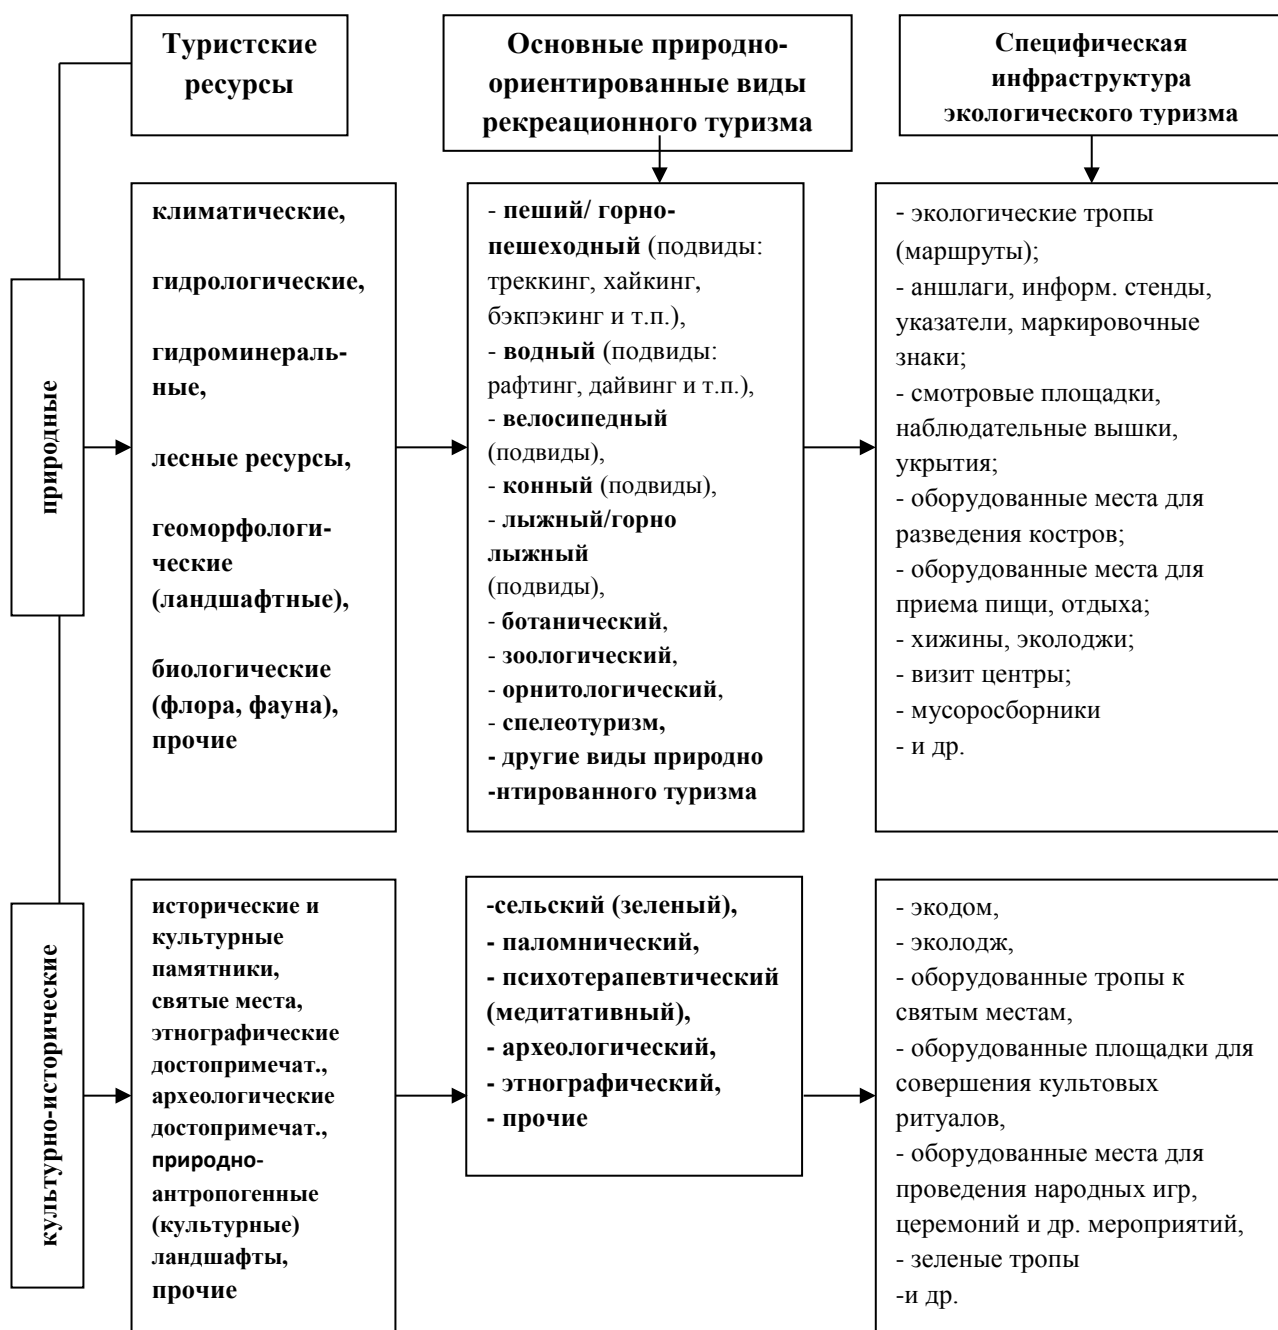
Туристские ресурсы

Основные природно-ориентированные виды рекреационного туризма

Специфическая инфраструктура экологического туризма

природные

климатические,

гидрологические,

гидроминеральные,

лесные ресурсы,

геоморфологические (ландшафтные),

биологические (флора, фауна), прочие

- пеший/ горно-пешеходный (подвиды: треккинг, хайкинг, бэкпэкинг и т.п.),
- водный (подвиды: рафтинг, дайвинг и т.п.),
- велосипедный (подвиды),
- конный (подвиды),
- лыжный/горно лыжный (подвиды),
- ботанический,
- зоологический,
- орнитологический,
- спелеотуризм,
- другие виды природно -нтированного туризма

- экологические тропы (маршруты);
- аншлаги, информ. стенды, указатели, маркировочные знаки;
- смотровые площадки, наблюдательные вышки, укрытия;
- оборудованные места для разведения костров;
- оборудованные места для приема пищи, отдыха;
- хижины, экolоджи;
- визит центры;
- мусоросборники
- и др.

культурно-исторические

исторические и культурные памятники, святые места, этнографические достопримечат., археологические достопримечат., природно-антропогенные (культурные) ландшафты, прочие

-сельский (зеленый),
- паломнический,
- психотерапевтический (медитативный),
- археологический,
- этнографический,
- прочие

- экодом,
- эколодж,
- оборудованные тропы к святым местам,
- оборудованные площадки для совершения культовых ритуалов,
- оборудованные места для проведения народных игр, церемоний и др. мероприятий,
- зеленые тропы
-и др.